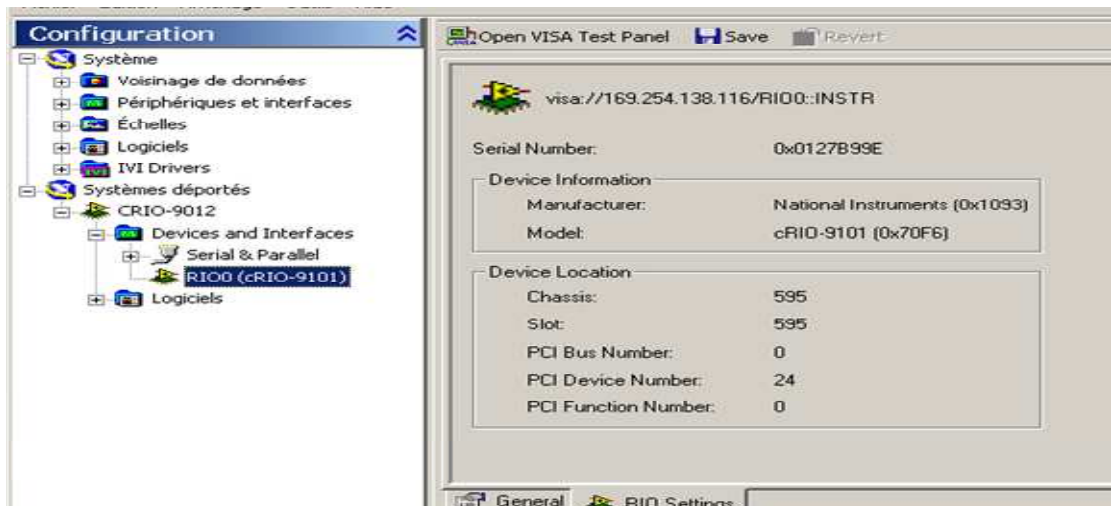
Configuration
Système
Voisinage de données
Périphériques et interfaces
Échelles
Logiciels
IVI Drivers
Systèmes déportés
CRIO-9012
Devices and Interfaces
Serial & Parallel
RIO0 (cRIO-9101)
Logiciels

Open VISA Test Panel Save Revert

visa://169.254.138.116/RIO0::INSTR

Serial Number: 0x0127B99E

Device Information
Manufacturer: National Instruments (0x1093)
Model: cRIO-9101 (0x70F6)

Device Location
Chassis: 595
Slot: 595
PCI Bus Number: 0
PCI Device Number: 24
PCI Function Number: 0

General RIO Settings